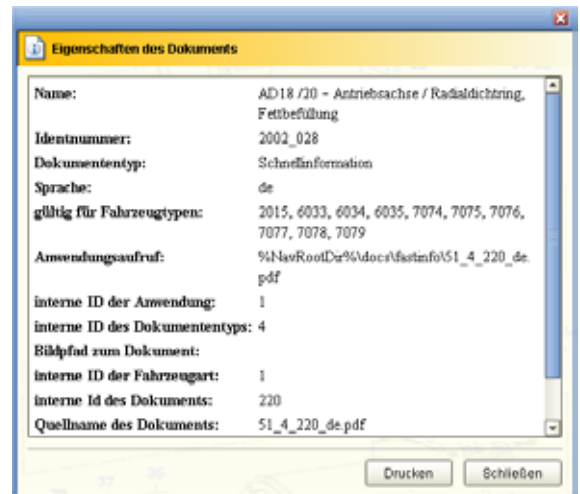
Eigenschaften des Dokuments

| | |
|---|---|
| Name: | AD18 /20 - Antriebsachse / Radialdichtring, Fettbefüllung |
| Identnummer: | 2002_028 |
| Dokumententyp: | Schnellinformation |
| Sprache: | de |
| gültig für Fahrzeugtypen: | 2015, 6033, 6034, 6035, 7074, 7075, 7076, 7077, 7078, 7079 |
| Anwendungsaufruf: | %NavRootDir%\docs\fastinfo\51_4_220_de.pdf |
| interne ID der Anwendung: | 1 |
| interne ID des Dokumententyps: | 4 |
| Bildpfad zum Dokument: | |
| interne ID der Fahrzeugart: | 1 |
| interne Id des Dokuments: | 220 |
| Quellname des Dokuments: | 51_4_220_de.pdf |

Drucken Schließen